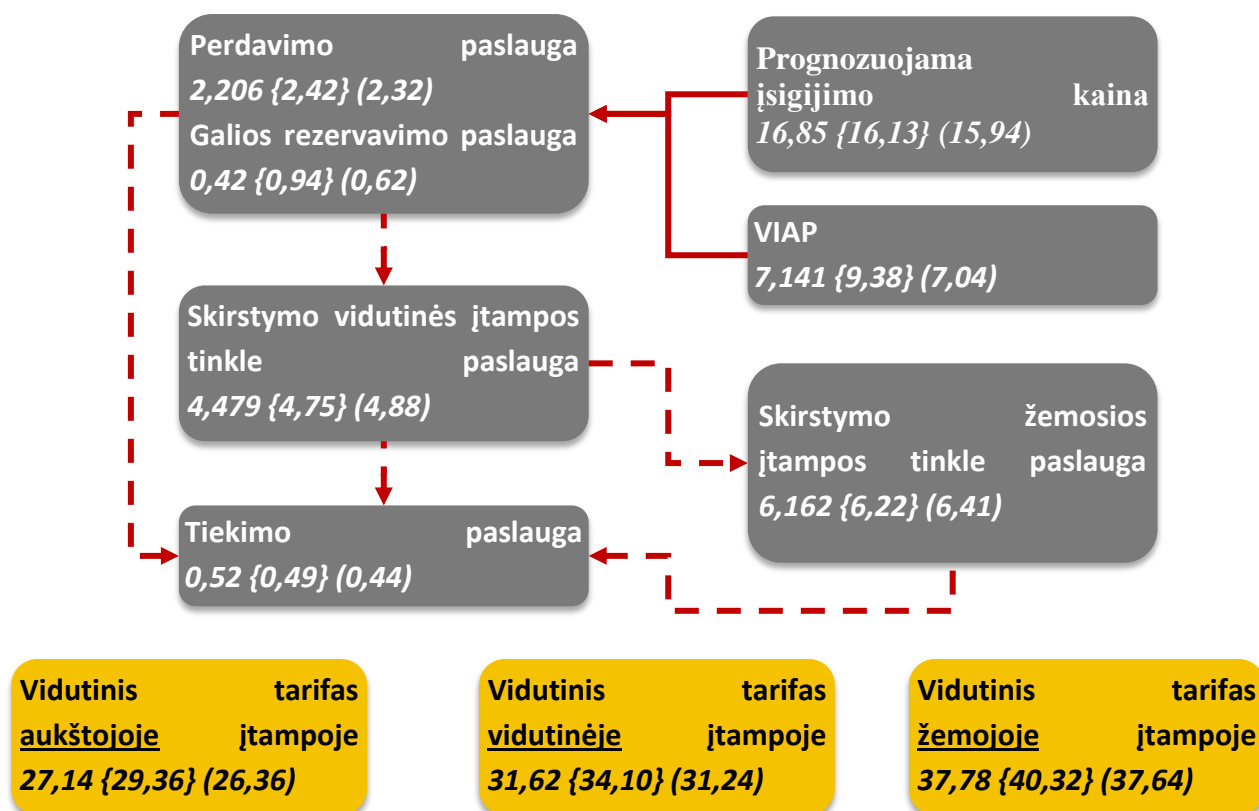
Perdavimo paslauga
2,206 {2,42} (2,32)
Galios rezervavimo paslauga
0,42 {0,94} (0,62)

Prognozuojama įsigijimo kaina
16,85 {16,13} (15,94)

VIAP
7,141 {9,38} (7,04)

Skirstymo vidutinės įtampos tinkle paslauga
4,479 {4,75} (4,88)

Skirstymo žemosios įtampos tinkle paslauga
6,162 {6,22} (6,41)

Tiekimo paslauga
0,52 {0,49} (0,44)

Vidutinis tarifas aukštojoje įtampoje
27,14 {29,36} (26,36)

Vidutinis tarifas vidutinėje įtampoje
31,62 {34,10} (31,24)

Vidutinis tarifas žemojoje įtampoje
37,78 {40,32} (37,64)